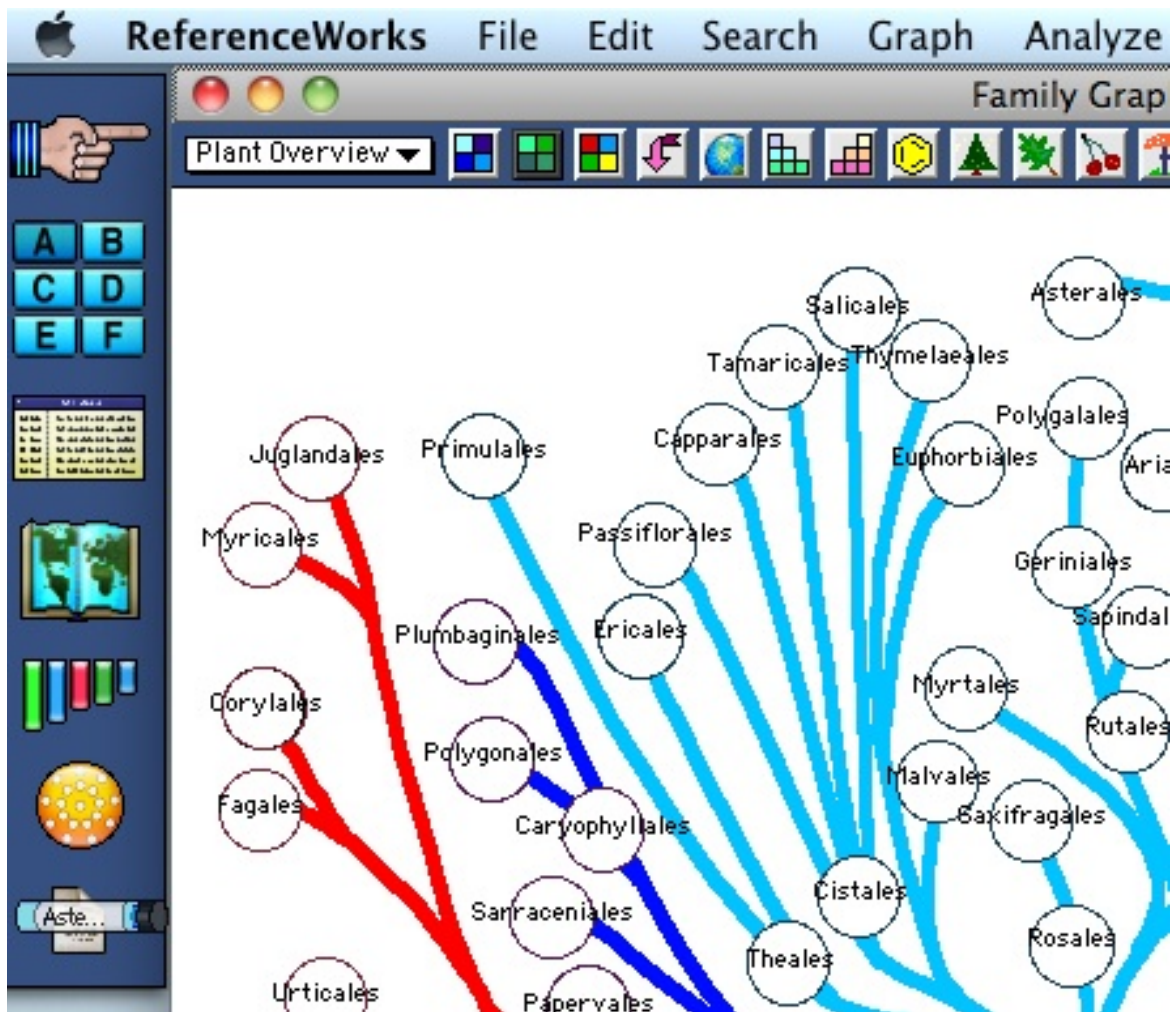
ReferenceWorks File Edit Search Graph Analyze

Family Grap

Plant Overview

A B
C D
E F

Aste...

Salicales
Asterales
Tamaricales
Thymelaeales
Polygalales
Capparales
Euphorbiales
Aria
Juglandales
Primulales
Passiflorales
Geriniales
Myricales
Sapindal
Plumbaginales
Ericales
Myrtales
Corylales
Rutales
Polygonales
Malvales
Saxifragales
Fagales
Caryophyllales
Cistales
Sarraceniales
Rosales
Theales
Urticales
Papervales